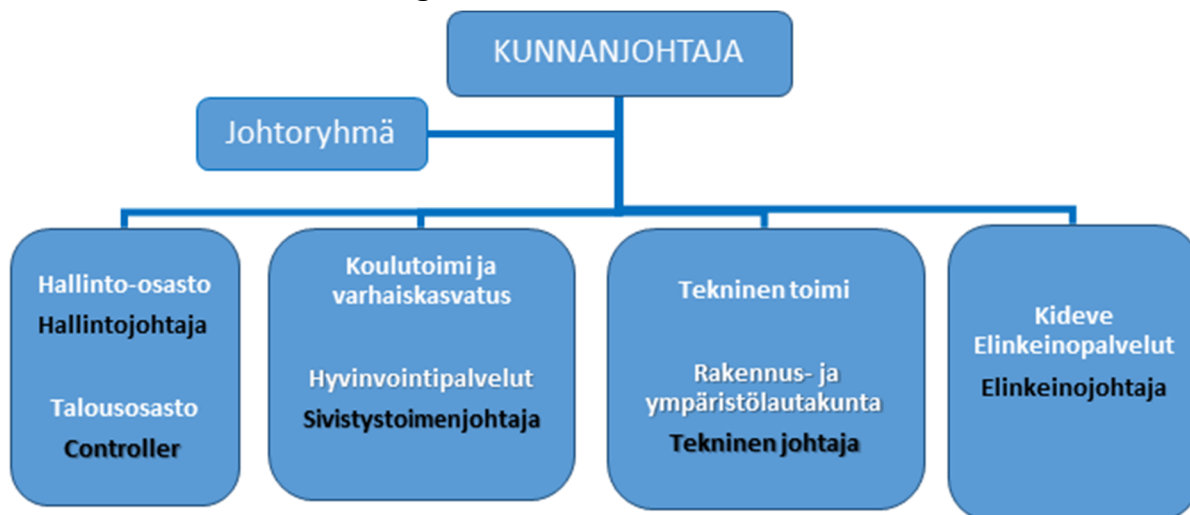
KUNNANJOHTAJA

Johtoryhmä

Hallinto-osasto
Hallintojohtaja

Talousosasto
Controller

Koulutoimi ja varhaiskasvatus

Hyvinvointipalvelut
Sivistystoimenjohtaja

Tekninen toimi

Rakennus- ja ympäristölautakunta
Tekninen johtaja

Kideve Elinkeinopalvelut
Elinkeinojohtaja